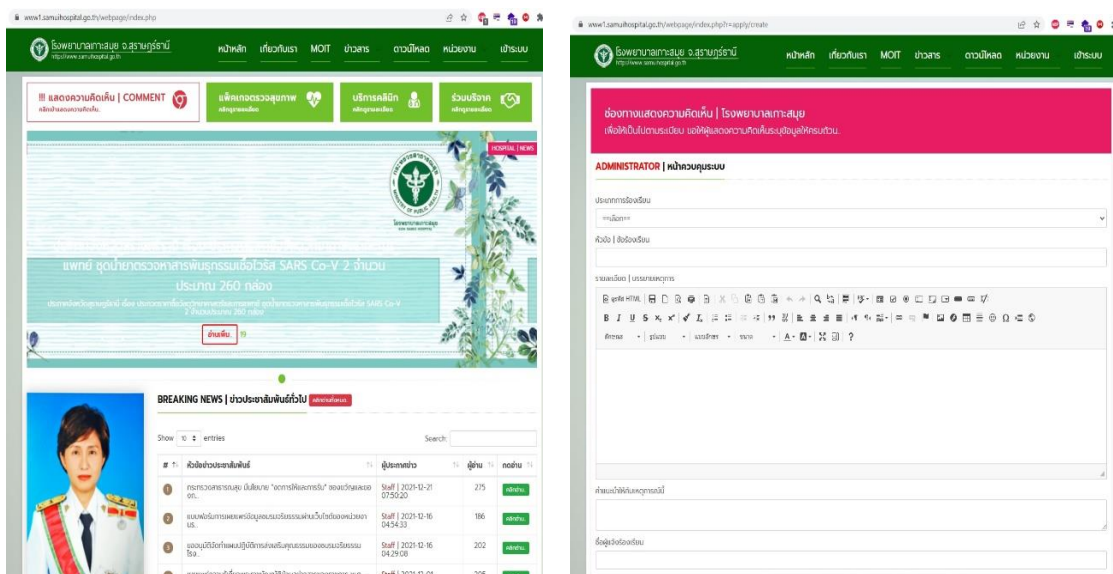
www1.samuihospital.go.th/webpage/index.php

โรงพยาบาลเกาะสมุย จ.สุราษฎร์ธานี
http://www.samuihospital.go.th

หน้าหลัก เกี่ยวกับเรา MOIT ข่าวสาร ดาวน์โหลด หน่วยงาน เข้าระบบ

!!! แสดงความคิดเห็น | COMMENT
คลิกเข้าแสดงความคิดเห็น

แพ็คเกจตรวจสุขภาพ
คลิกดูรายละเอียด

บริการคลินิก
คลิกดูรายละเอียด

ร่วมบริจาค
คลิกดูรายละเอียด

HOSPITAL | NEWS

โรงพยาบาลเกาะสมุย

แพทย์ ชุดน้ำยาตรวจหาสารพันธุกรรมเชื้อไวรัส SARS Co-V 2 จำนวน ประมาณ 260 กล่อง

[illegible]

อ่านเพิ่ม...

BREAKING NEWS | ข่าวประชาสัมพันธ์ทั่วไป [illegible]

Show 10 entries
Search:

| # | หัวข้อข่าวประชาสัมพันธ์ | ผู้ประกาศข่าว | ผู้อ่าน | กดอ่าน |
|---|---|---|---|---|
| 1 | กระทรวงสาธารณสุข เน้นย้ำนโยบาย "ฉะการให้และการรับ" ของขวัญและของ... | Staff \| 2021-12-21 07:50:20 | 275 | คลิกอ่าน.. |
| 2 | แบบฟอร์มการเผยแพร่ข้อมูลผ่านเว็บไซต์ของหน่วยงาน... | Staff \| 2021-12-16 04:54:33 | 186 | คลิกอ่าน.. |
| 3 | ขออนุมัติจัดทำแผนปฏิบัติการส่งเสริมคุณธรรมของชมรมจริยธรรม รพ... | Staff \| 2021-12-16 04:29:08 | 202 | คลิกอ่าน.. |
| 4 | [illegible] | Staff \| 2021-12-01 | 205 | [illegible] |

www1.samuihospital.go.th/webpage/index.php?r=apply/create

โรงพยาบาลเกาะสมุย จ.สุราษฎร์ธานี
http://www.samuihospital.go.th

หน้าหลัก เกี่ยวกับเรา MOIT ข่าวสาร ดาวน์โหลด หน่วยงาน เข้าระบบ

ช่องทางแสดงความคิดเห็น | โรงพยาบาลเกาะสมุย
เพื่อให้เป็นไปตามระเบียบ ขอให้ผู้แสดงความคิดเห็นระบุข้อมูลให้ครบถ้วน.

ADMINISTRATOR | หน้าควบคุมระบบ

ประเภทการร้องเรียน
==เลือก==

หัวข้อ | ชื่อร้องเรียน

รายละเอียด | บรรยายเหตุการณ์

ต้นฉบับ HTML

ลักษณะ รูปแบบ แบบอักษร ขนาด

คำแนะนำให้กับเหตุการณ์นี้

ชื่อผู้แจ้งร้องเรียน